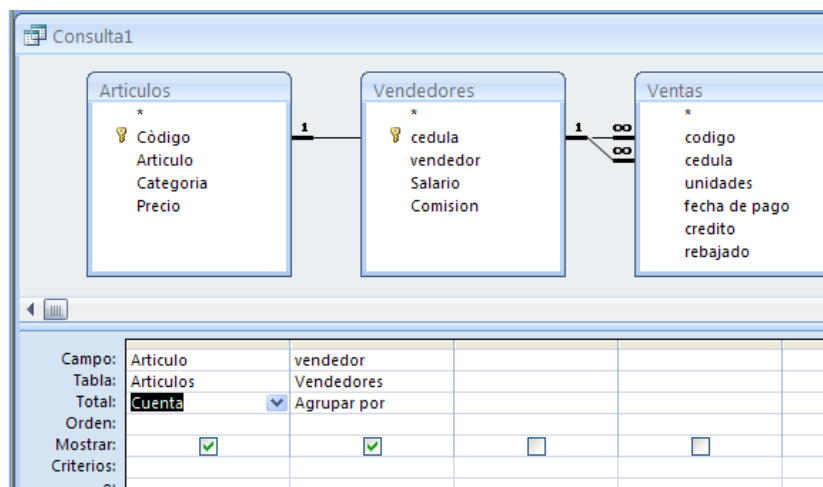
Consulta1

Articulos
*
Còdigo
Articulo
Categoria
Precio

1

Vendedores
*
cedula
vendedor
Salario
Comision

1
∞
∞

Ventas
*
codigo
cedula
unidades
fecha de pago
credito
rebajado

| | | | | |
|---|---|---|---|---|
| Campo: | Articulo | vendedor | | |
| Tabla: | Articulos | Vendedores | | |
| Total: | Cuenta | Agrupar por | | |
| Orden: | | | | |
| Mostrar: | ☑ | ☑ | ☐ | ☐ |
| Criterios: | | | | |
| O: | | | | |